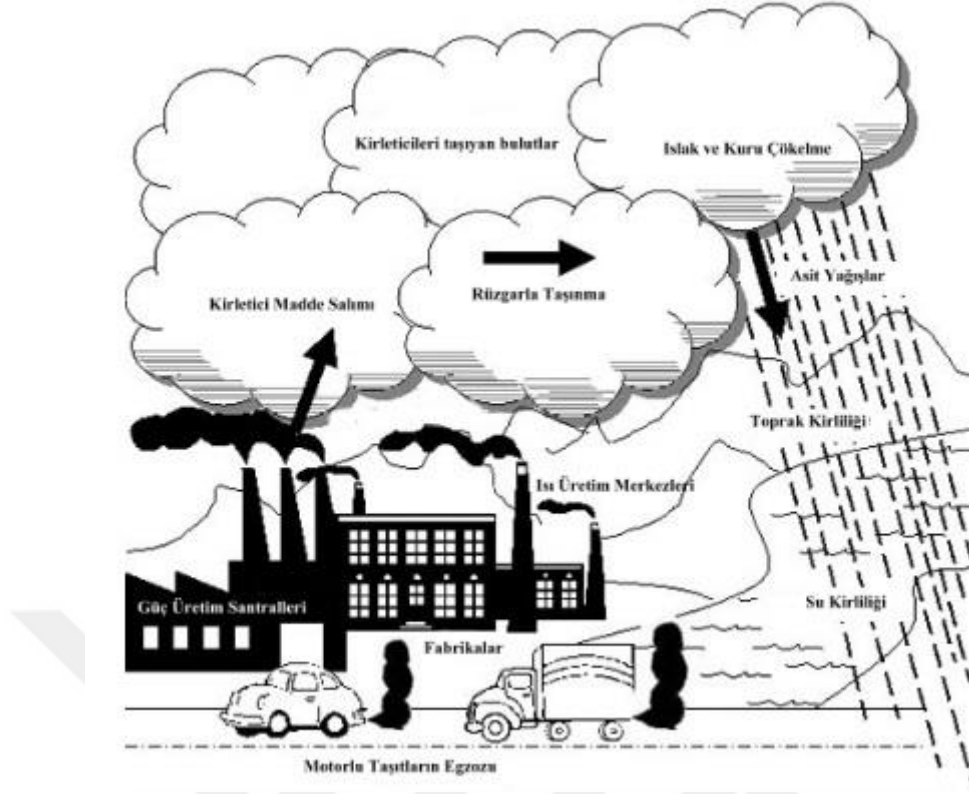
Kirleticileri taşıyan bulutlar

Islak ve Kuru Çökelme

Kirletici Madde Salımı

Rüzgarla Taşınma

Asit Yağışlar

Toprak Kirliliği

Isı Üretim Merkezleri

Güç Üretim Santralleri

Su Kirliliği

Fabrikalar

Motorlu Taşıtların Egzozu